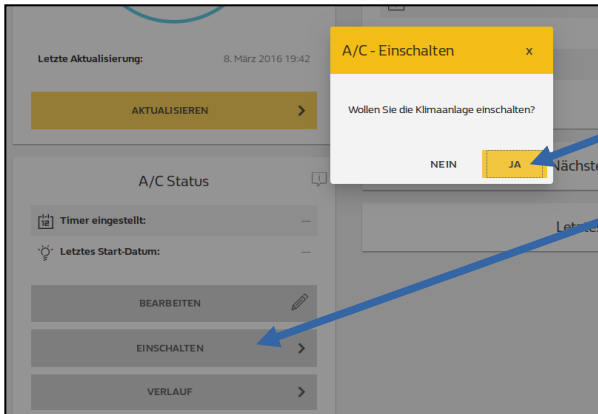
Letzte Aktualisierung:

8. März 2016 19:42

AKTUALISIEREN

A/C Status

Timer eingestellt: —

Letztes Start-Datum: —

BEARBEITEN

EINSCHALTEN

VERLAUF

A/C - Einschalten

x

Wollen Sie die Klimaanlage einschalten?

NEIN

JA

Nächst

Letzte